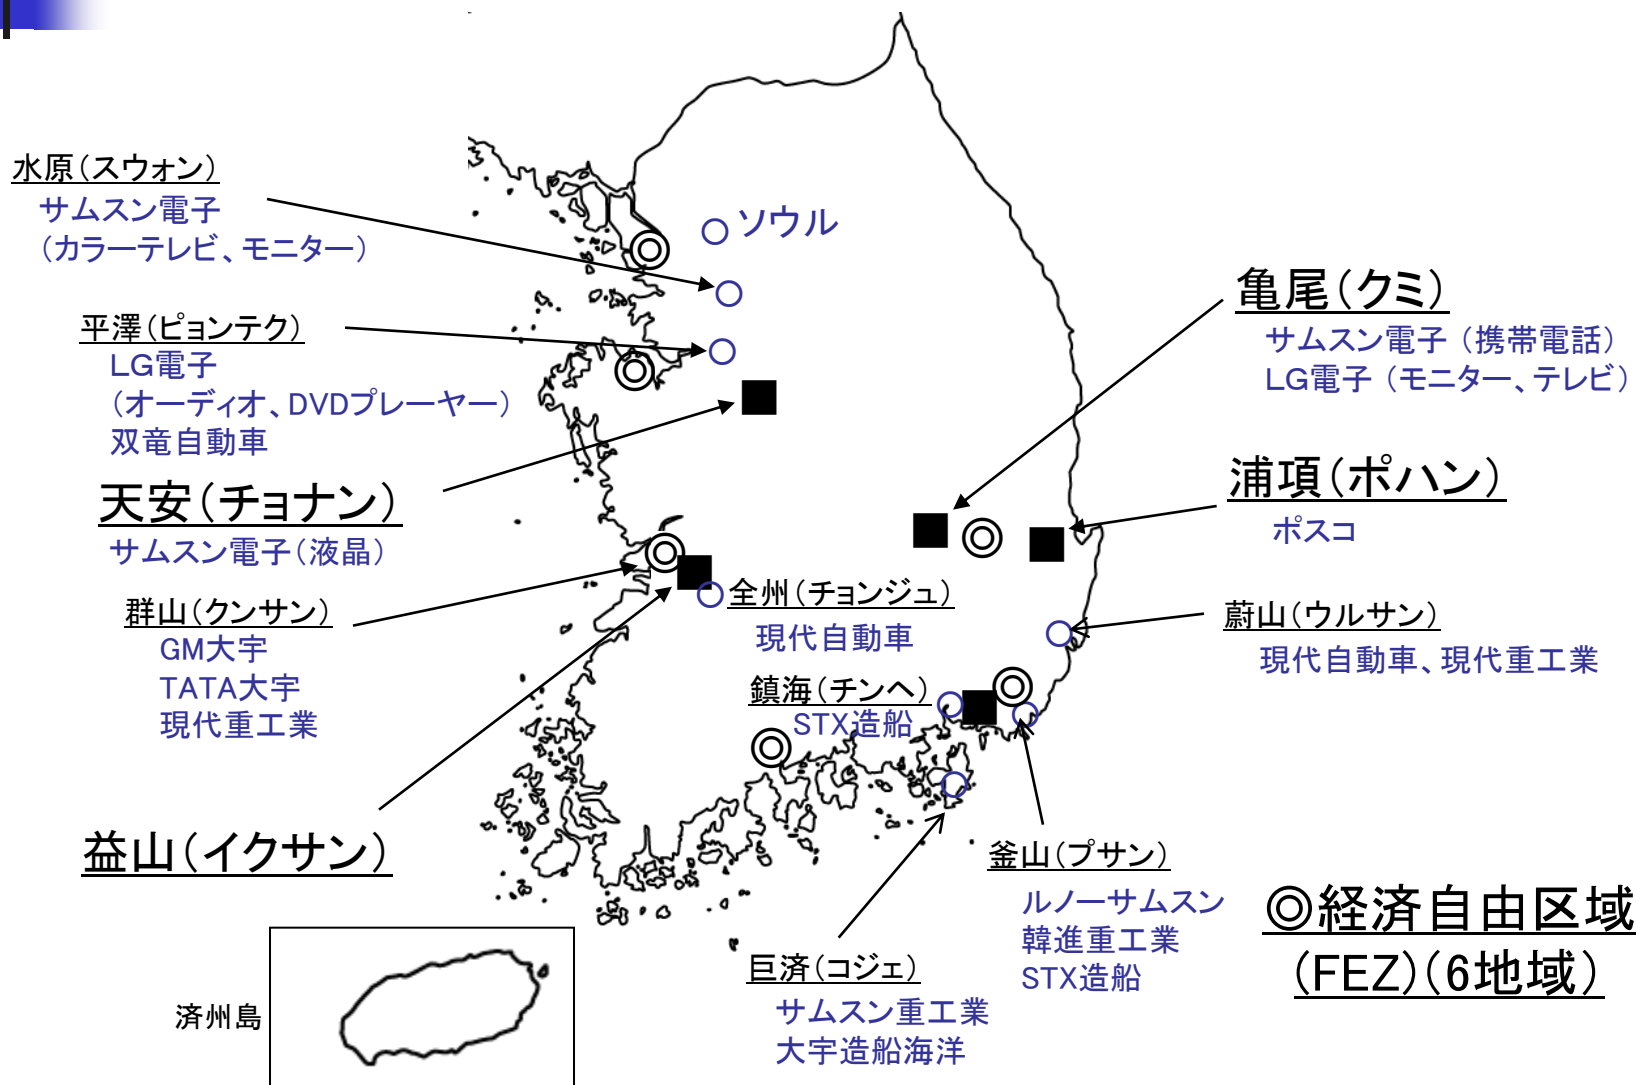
水原（スウォン）
サムスン電子
（カラーテレビ、モニター）

ソウル

平澤（ピョンテク）
LG電子
（オーディオ、DVDプレーヤー）
双竜自動車

亀尾（クミ）
サムスン電子（携帯電話）
LG電子（モニター、テレビ）

天安（チョナン）
サムスン電子（液晶）

浦項（ポハン）
ポスコ

群山（クンサン）
GM大宇
TATA大宇
現代重工業

全州（チョンジュ）
現代自動車

蔚山（ウルサン）
現代自動車、現代重工業

鎮海（チンヘ）
STX造船

益山（イクサン）

釜山（プサン）
ルノーサムスン
韓進重工業
STX造船

◎経済自由区域
（FEZ）（6地域）

巨済（コジェ）
サムスン重工業
大宇造船海洋

済州島